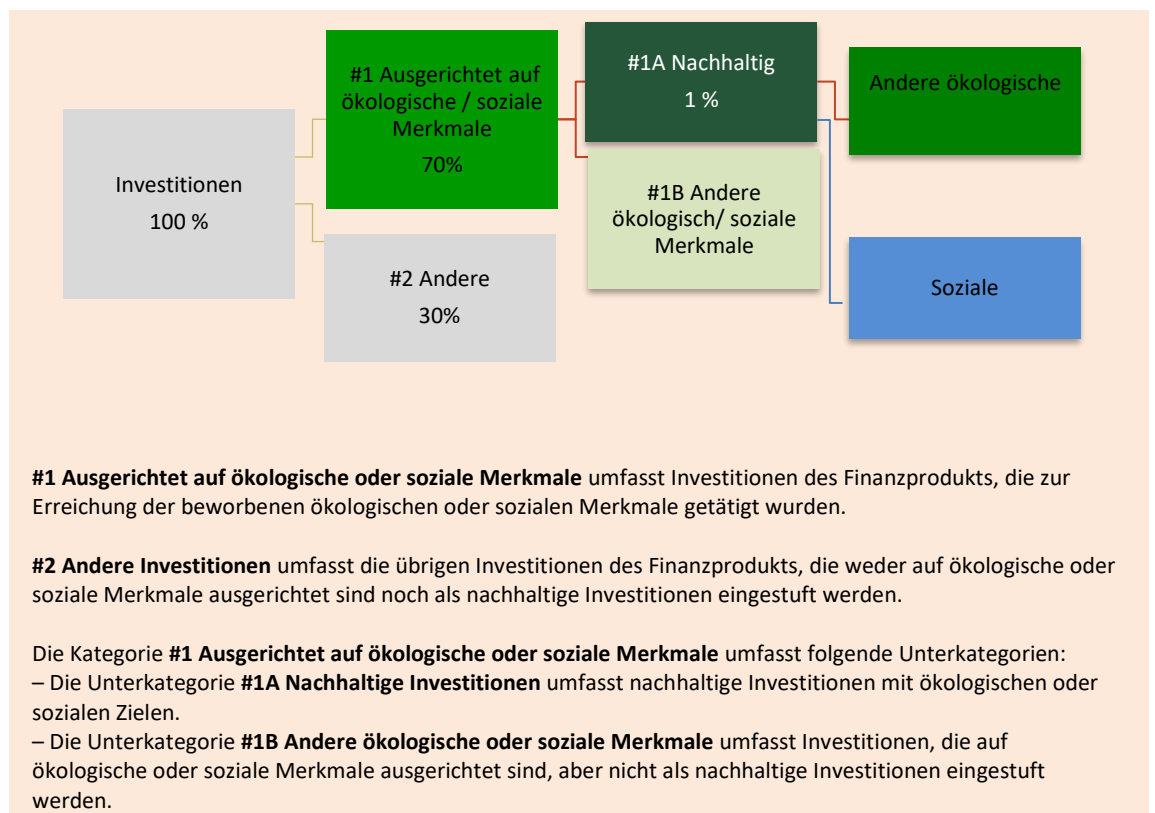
Investitionen
100 %

#1 Ausgerichtet auf ökologische / soziale Merkmale
70%

#2 Andere
30%

#1A Nachhaltig
1 %

#1B Andere ökologisch/ soziale Merkmale

Andere ökologische

Soziale

**#1 Ausgerichtet auf ökologische oder soziale Merkmale** umfasst Investitionen des Finanzprodukts, die zur Erreichung der beworbenen ökologischen oder sozialen Merkmale getätigt wurden.

**#2 Andere Investitionen** umfasst die übrigen Investitionen des Finanzprodukts, die weder auf ökologische oder soziale Merkmale ausgerichtet sind noch als nachhaltige Investitionen eingestuft werden.

Die Kategorie **#1 Ausgerichtet auf ökologische oder soziale Merkmale** umfasst folgende Unterkategorien:
– Die Unterkategorie **#1A Nachhaltige Investitionen** umfasst nachhaltige Investitionen mit ökologischen oder sozialen Zielen.
– Die Unterkategorie **#1B Andere ökologische oder soziale Merkmale** umfasst Investitionen, die auf ökologische oder soziale Merkmale ausgerichtet sind, aber nicht als nachhaltige Investitionen eingestuft werden.